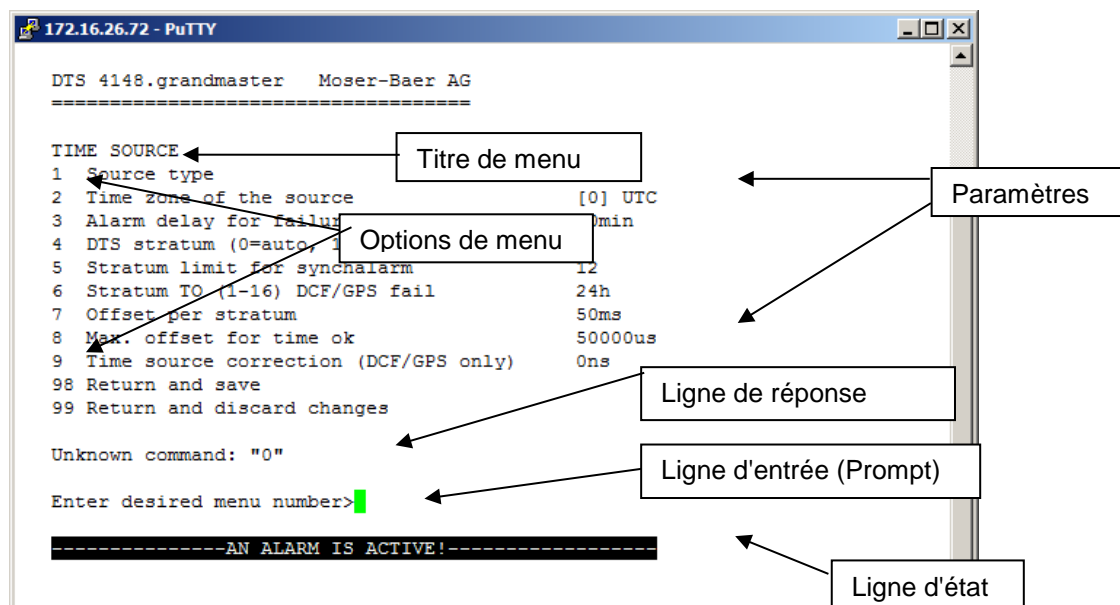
172.16.26.72 - PuTTY

DTS 4148.grandmaster   Moser-Baer AG
====================================

TIME SOURCE
1  Source type
2  Time zone of the source                  [0] UTC
3  Alarm delay for failur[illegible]        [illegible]min
4  DTS stratum (0=auto, 1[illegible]
5  Stratum limit for synchalarm             12
6  Stratum TO (1-16) DCF/GPS fail           24h
7  Offset per stratum                       50ms
8  Max. offset for time ok                  50000us
9  Time source correction (DCF/GPS only)    0ns
98 Return and save
99 Return and discard changes

Unknown command: "0"

Enter desired menu number>

---------------AN ALARM IS ACTIVE!-----------------

Titre de menu

Paramètres

Options de menu

Ligne de réponse

Ligne d'entrée (Prompt)

Ligne d'état